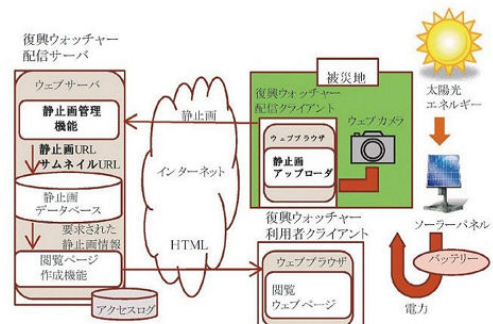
復興ウォッチャー
配信サーバ

ウェブサーバ

静止画管理
機能

静止画URL
サムネイルURL

静止画
データベース

要求された
静止画情報

閲覧ページ
作成機能

アクセスログ

インターネット

静止画

HTML

被災地

復興ウォッチャー
配信クライアント

ウェブブラウザ

静止画
アップローダ

ウェブカメラ

太陽光
エネルギー

ソーラーパネル

バッテリー

電力

復興ウォッチャー
利用者クライアント

ウェブブラウザ

閲覧
ウェブページ